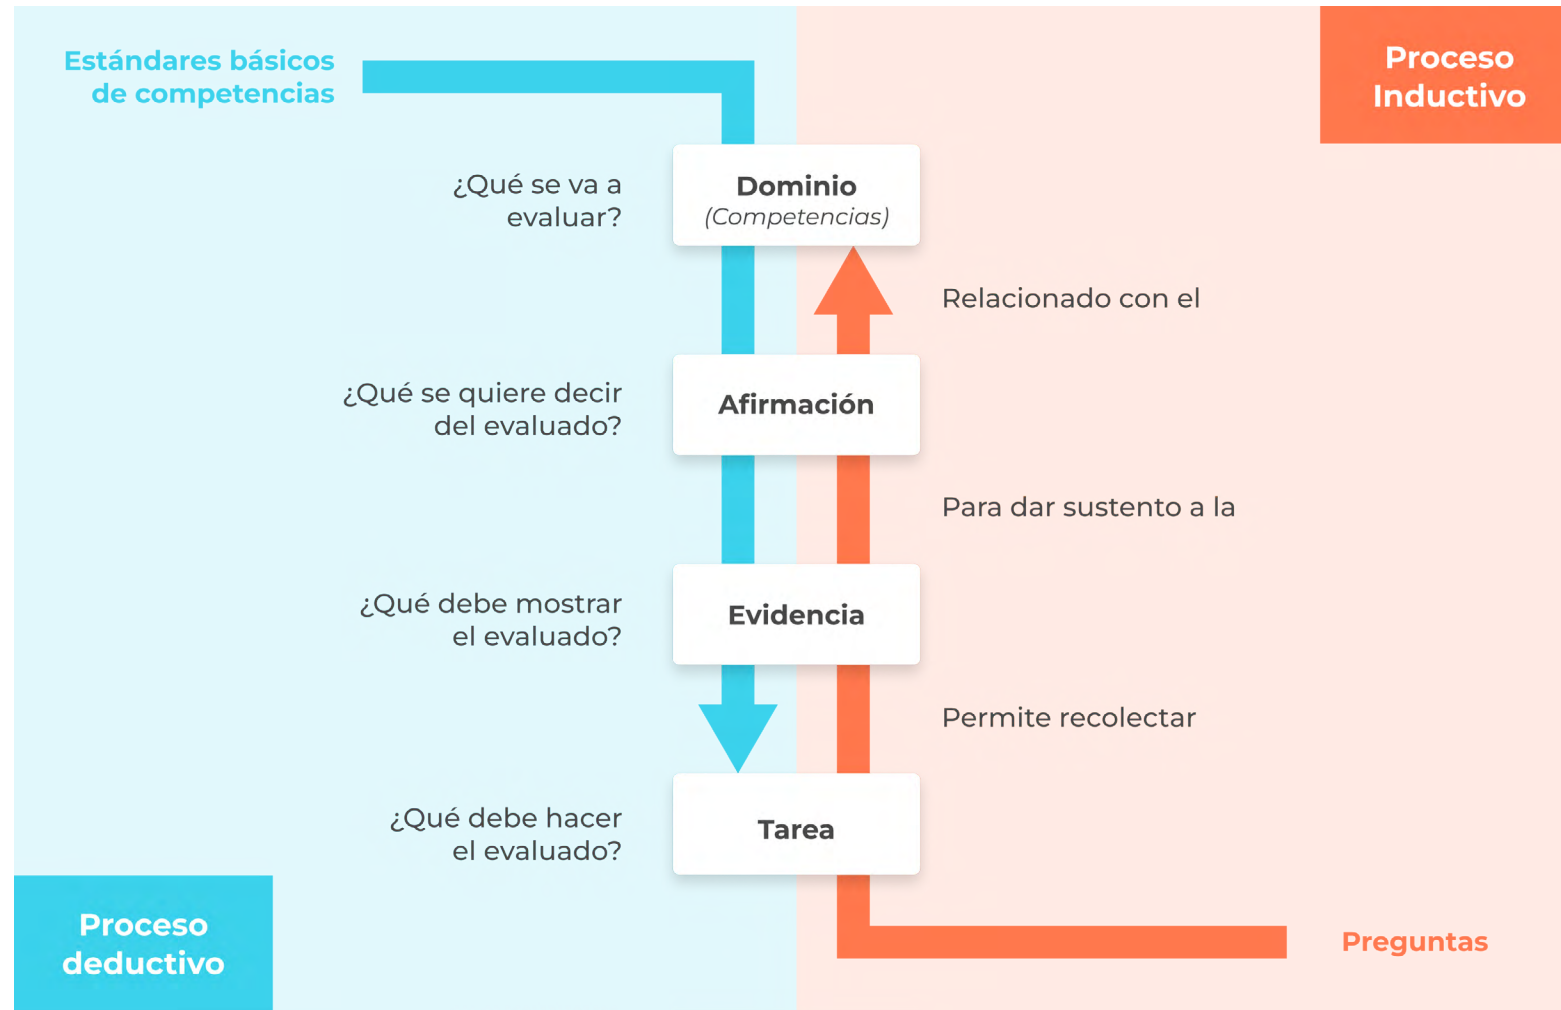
Estándares básicos de competencias

Proceso Inductivo

¿Qué se va a evaluar?

Dominio
(Competencias)

Relacionado con el

¿Qué se quiere decir del evaluado?

Afirmación

Para dar sustento a la

¿Qué debe mostrar el evaluado?

Evidencia

Permite recolectar

¿Qué debe hacer el evaluado?

Tarea

Proceso deductivo

Preguntas